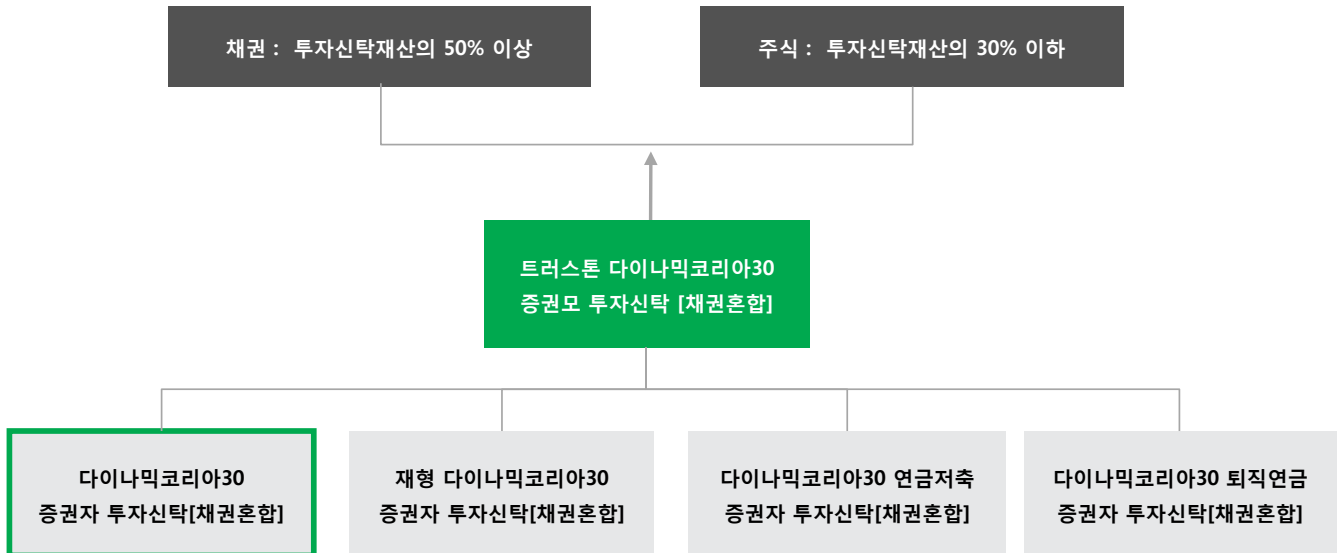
채권 : 투자신탁재산의 50% 이상

주식 : 투자신탁재산의 30% 이하

트러스톤 다이나믹코리아30 증권모 투자신탁 [채권혼합]

다이나믹코리아30 증권자 투자신탁[채권혼합]

재형 다이나믹코리아30 증권자 투자신탁[채권혼합]

다이나믹코리아30 연금저축 증권자 투자신탁[채권혼합]

다이나믹코리아30 퇴직연금 증권자 투자신탁[채권혼합]